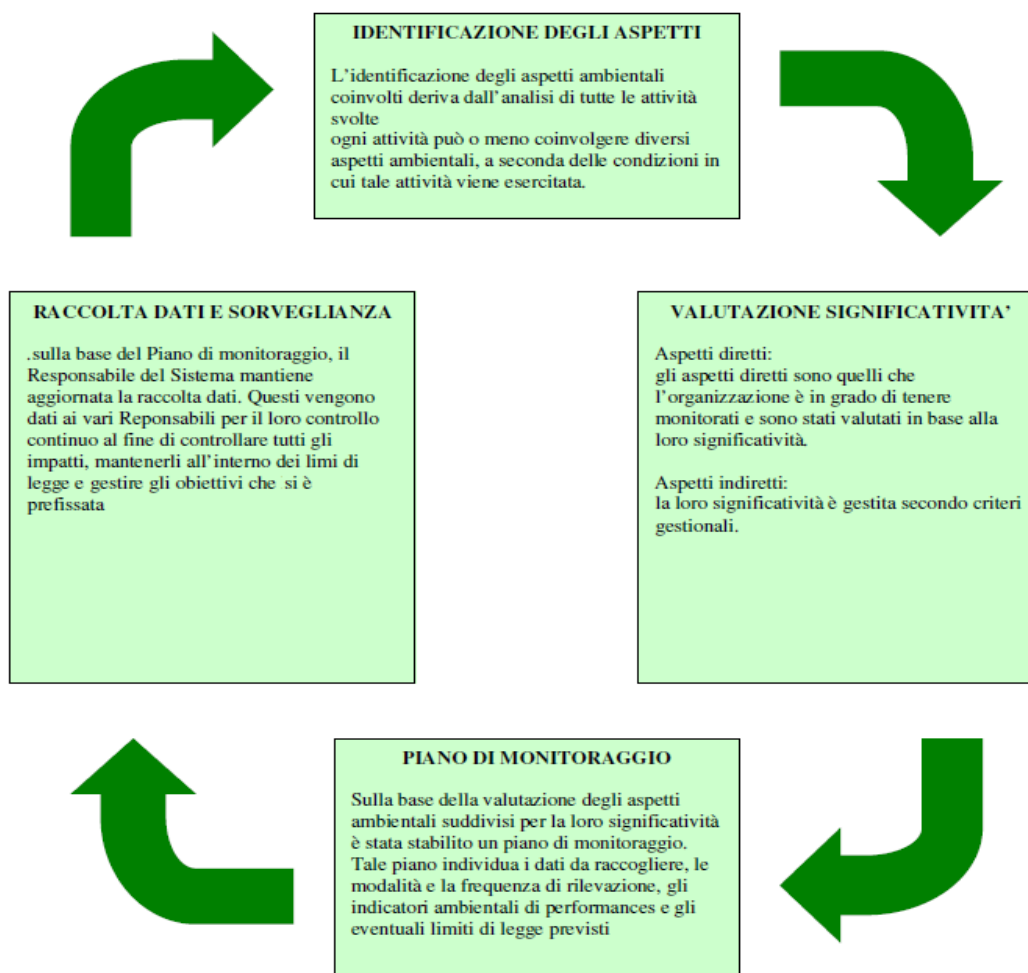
IDENTIFICAZIONE DEGLI ASPETTI

L'identificazione degli aspetti ambientali coinvolti deriva dall'analisi di tutte le attività svolte
ogni attività può o meno coinvolgere diversi aspetti ambientali, a seconda delle condizioni in cui tale attività viene esercitata.

VALUTAZIONE SIGNIFICATIVITA'

Aspetti diretti:
gli aspetti diretti sono quelli che l'organizzazione è in grado di tenere monitorati e sono stati valutati in base alla loro significatività.

Aspetti indiretti:
la loro significatività è gestita secondo criteri gestionali.

PIANO DI MONITORAGGIO

Sulla base della valutazione degli aspetti ambientali suddivisi per la loro significatività è stata stabilito un piano di monitoraggio. Tale piano individua i dati da raccogliere, le modalità e la frequenza di rilevazione, gli indicatori ambientali di performances e gli eventuali limiti di legge previsti

RACCOLTA DATI E SORVEGLIANZA

.sulla base del Piano di monitoraggio, il Responsabile del Sistema mantiene aggiornata la raccolta dati. Questi vengono dati ai vari Reponsabili per il loro controllo continuo al fine di controllare tutti gli impatti, mantenerli all'interno dei limi di legge e gestire gli obiettivi che si è prefissata